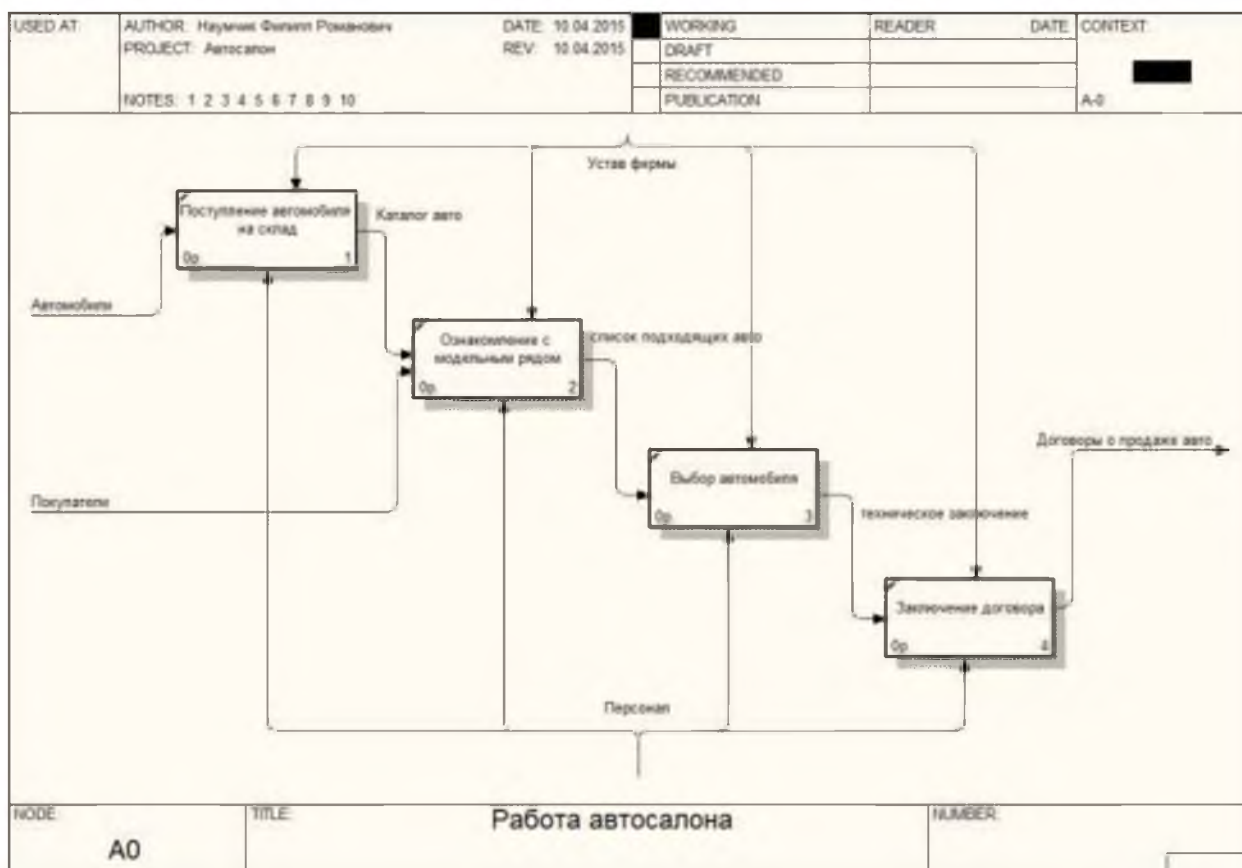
USED AT: AUTHOR: Наумчик Филипп Романович DATE: 10.04.2015 WORKING READER DATE CONTEXT:
PROJECT: Автосалон REV: 10.04.2015 DRAFT
RECOMMENDED
NOTES: 1 2 3 4 5 6 7 8 9 10 PUBLICATION A-0

Устав фирмы

Поступление автомобиля на склад
0р 1

Каталог авто

Автомобили

Ознакомление с модельным рядом
0р 2

список подходящих авто

Покупатели

Выбор автомобиля
0р 3

Договоры о продаже авто

техническое заключение

Заключение договора
0р 4

Персонал

NODE: A0 TITLE: Работа автосалона NUMBER: